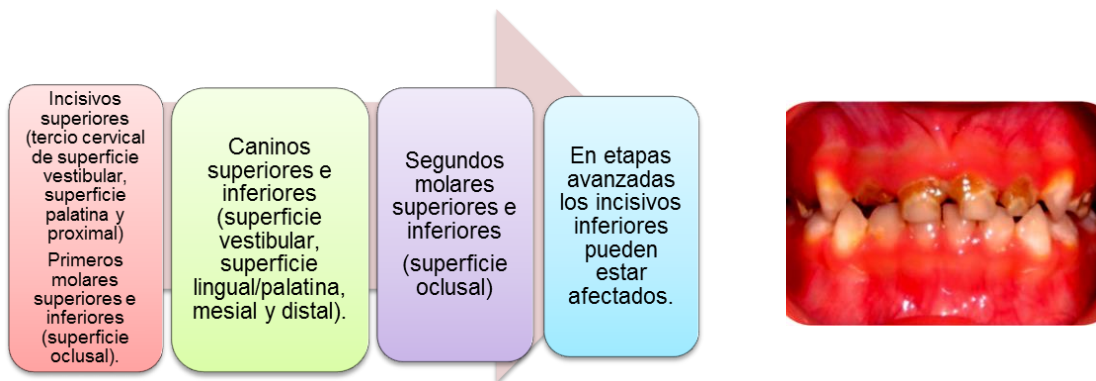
Incisivos superiores (tercio cervical de superficie vestibular, superficie palatina y proximal)

Primeros molares superiores e inferiores (superficie oclusal).

Caninos superiores e inferiores (superficie vestibular, superficie lingual/palatina, mesial y distal).

Segundos molares superiores e inferiores

(superficie oclusal)

En etapas avanzadas los incisivos inferiores pueden estar afectados.